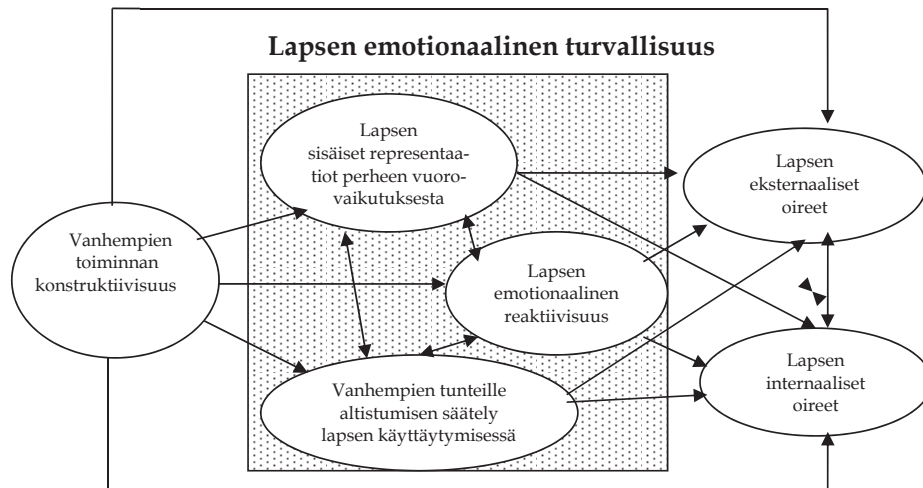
Lapsen emotionaalinen turvallisuus

Lapsen sisäiset representaatiot perheen vuorovaikutuksesta

Vanhempien toiminnan konstruktiivisuus

Lapsen emotionaalinen reaktiivisuus

Vanhempien tunteille altistumisen säätely lapsen käyttäytymisessä

Lapsen eksternaaliset oireet

Lapsen internaaliset oireet